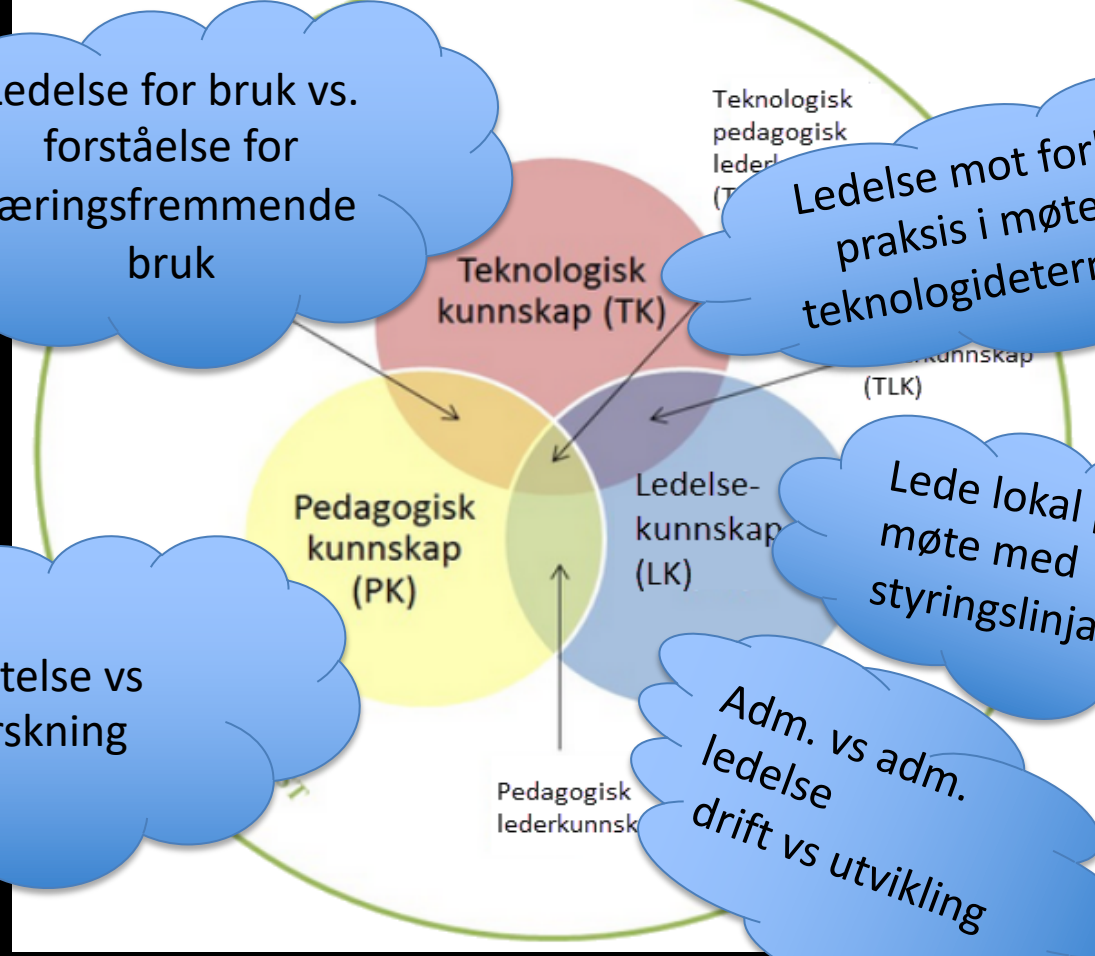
Ledelse for bruk vs. forståelse for læringsfremmende bruk

Teknologisk pedagogisk leder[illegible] (T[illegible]

Ledelse mot for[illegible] praksis i møte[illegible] teknologidetern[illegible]

Teknologisk kunnskap (TK)

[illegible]kunnskap (TLK)

Lede lokal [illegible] møte med styringslinja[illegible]

Pedagogisk kunnskap (PK)

Ledelse-kunnskap (LK)

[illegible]telse vs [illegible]rskning

Adm. vs adm. ledelse drift vs utvikling

Pedagogisk lederkunnsk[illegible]